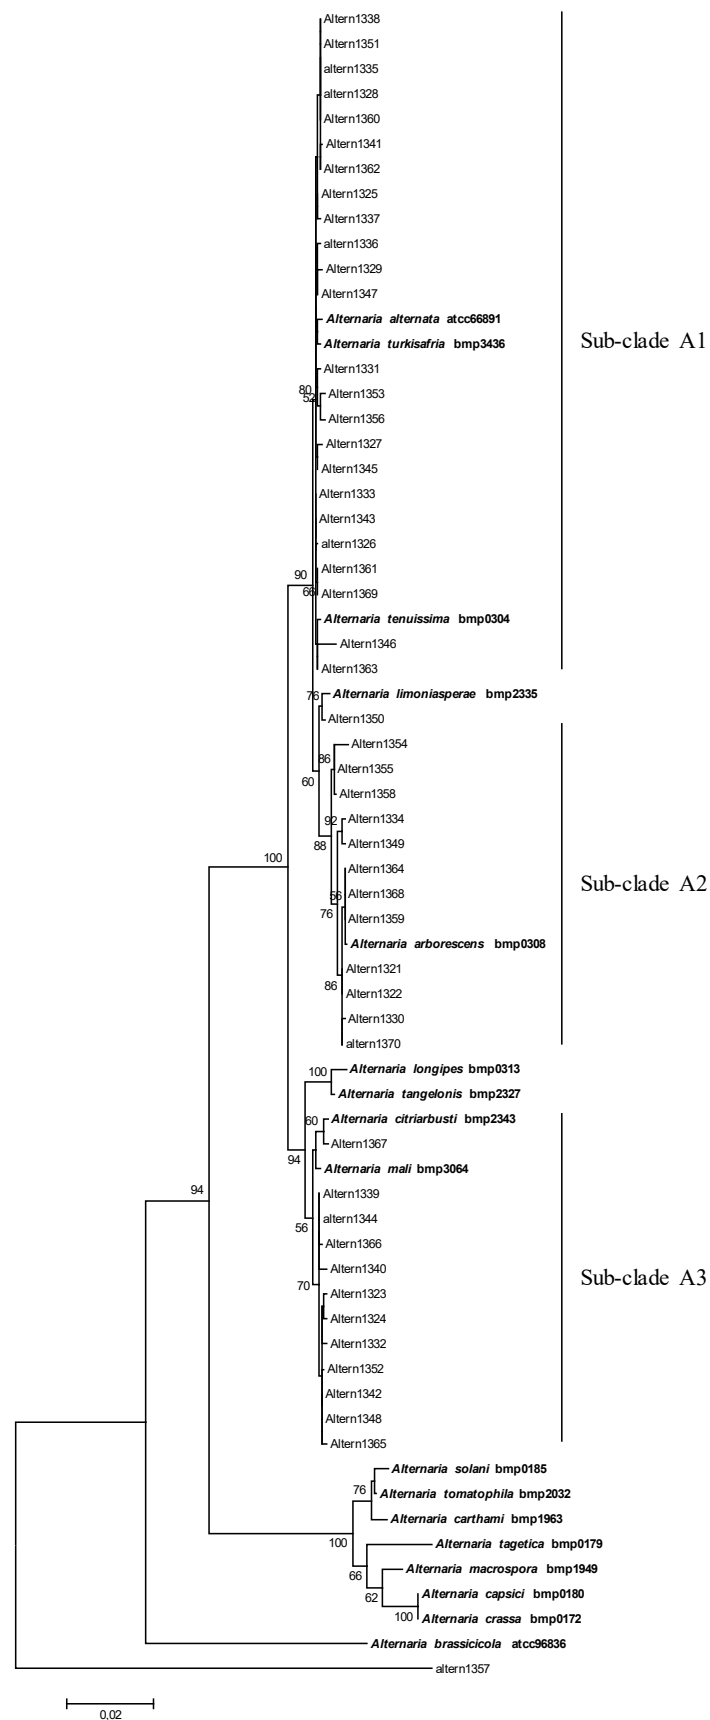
Altern1338
Altern1351
altern1335
altern1328
Altern1360
Altern1341
Altern1362
Altern1325
Altern1337
altern1336
Altern1329
Altern1347
Alternaria alternata atcc66891
Alternaria turkisafria bmp3436
Altern1331
80
52
Altern1353
Altern1356
Altern1327
Altern1345
Altern1333
Altern1343
altern1326
90
Altern1361
66
Altern1369
Alternaria tenuissima bmp0304
Altern1346
Altern1363
Sub-clade A1
76
Alternaria limoniasperae bmp2335
Altern1350
86
Altern1354
60
Altern1355
Altern1358
92
Altern1334
88
Altern1349
Altern1364
56
Altern1368
76
Altern1359
Alternaria arborescens bmp0308
Altern1321
86
Altern1322
Altern1330
altern1370
Sub-clade A2
100
100
Alternaria longipes bmp0313
Alternaria tangelonis bmp2327
60
Alternaria citriarbusti bmp2343
Altern1367
94
Alternaria mali bmp3064
94
Altern1339
altern1344
56
Altern1366
Altern1340
70
Altern1323
Altern1324
Altern1332
Altern1352
Altern1342
Altern1348
Altern1365
Sub-clade A3
Alternaria solani bmp0185
76
Alternaria tomatophila bmp2032
Alternaria carthami bmp1963
100
Alternaria tagetica bmp0179
66
Alternaria macrospora bmp1949
62
Alternaria capsici bmp0180
100
Alternaria crassa bmp0172
Alternaria brassicicola atcc96836
altern1357
0,02